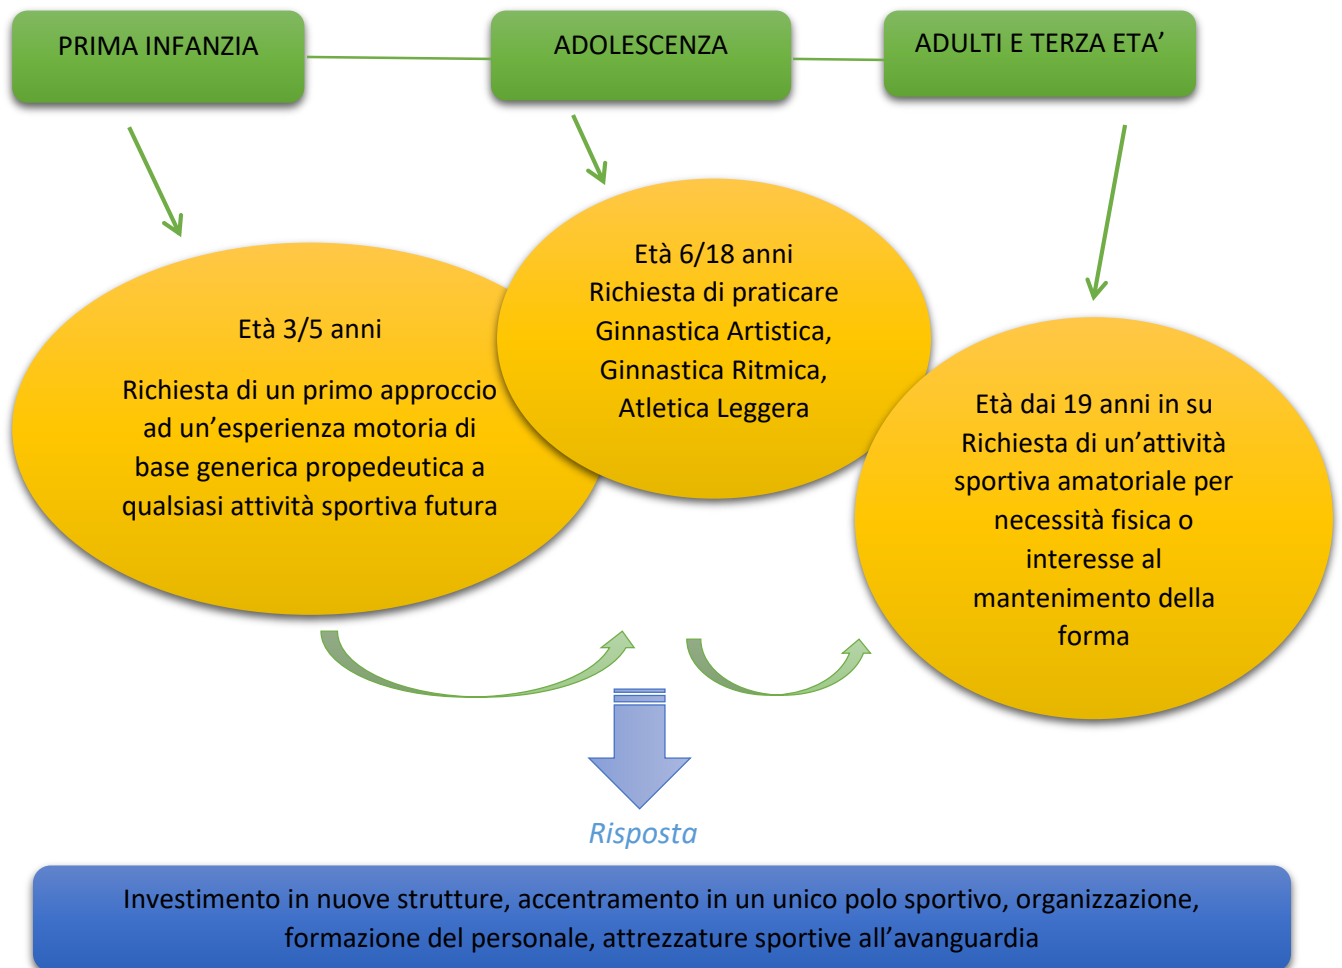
PRIMA INFANZIA

ADOLESCENZA

ADULTI E TERZA ETA’

Età 3/5 anni

Richiesta di un primo approccio ad un’esperienza motoria di base generica propedeutica a qualsiasi attività sportiva futura

Età 6/18 anni
Richiesta di praticare Ginnastica Artistica, Ginnastica Ritmica, Atletica Leggera

Età dai 19 anni in su
Richiesta di un’attività sportiva amatoriale per necessità fisica o interesse al mantenimento della forma

Risposta

Investimento in nuove strutture, accentramento in un unico polo sportivo, organizzazione, formazione del personale, attrezzature sportive all’avanguardia